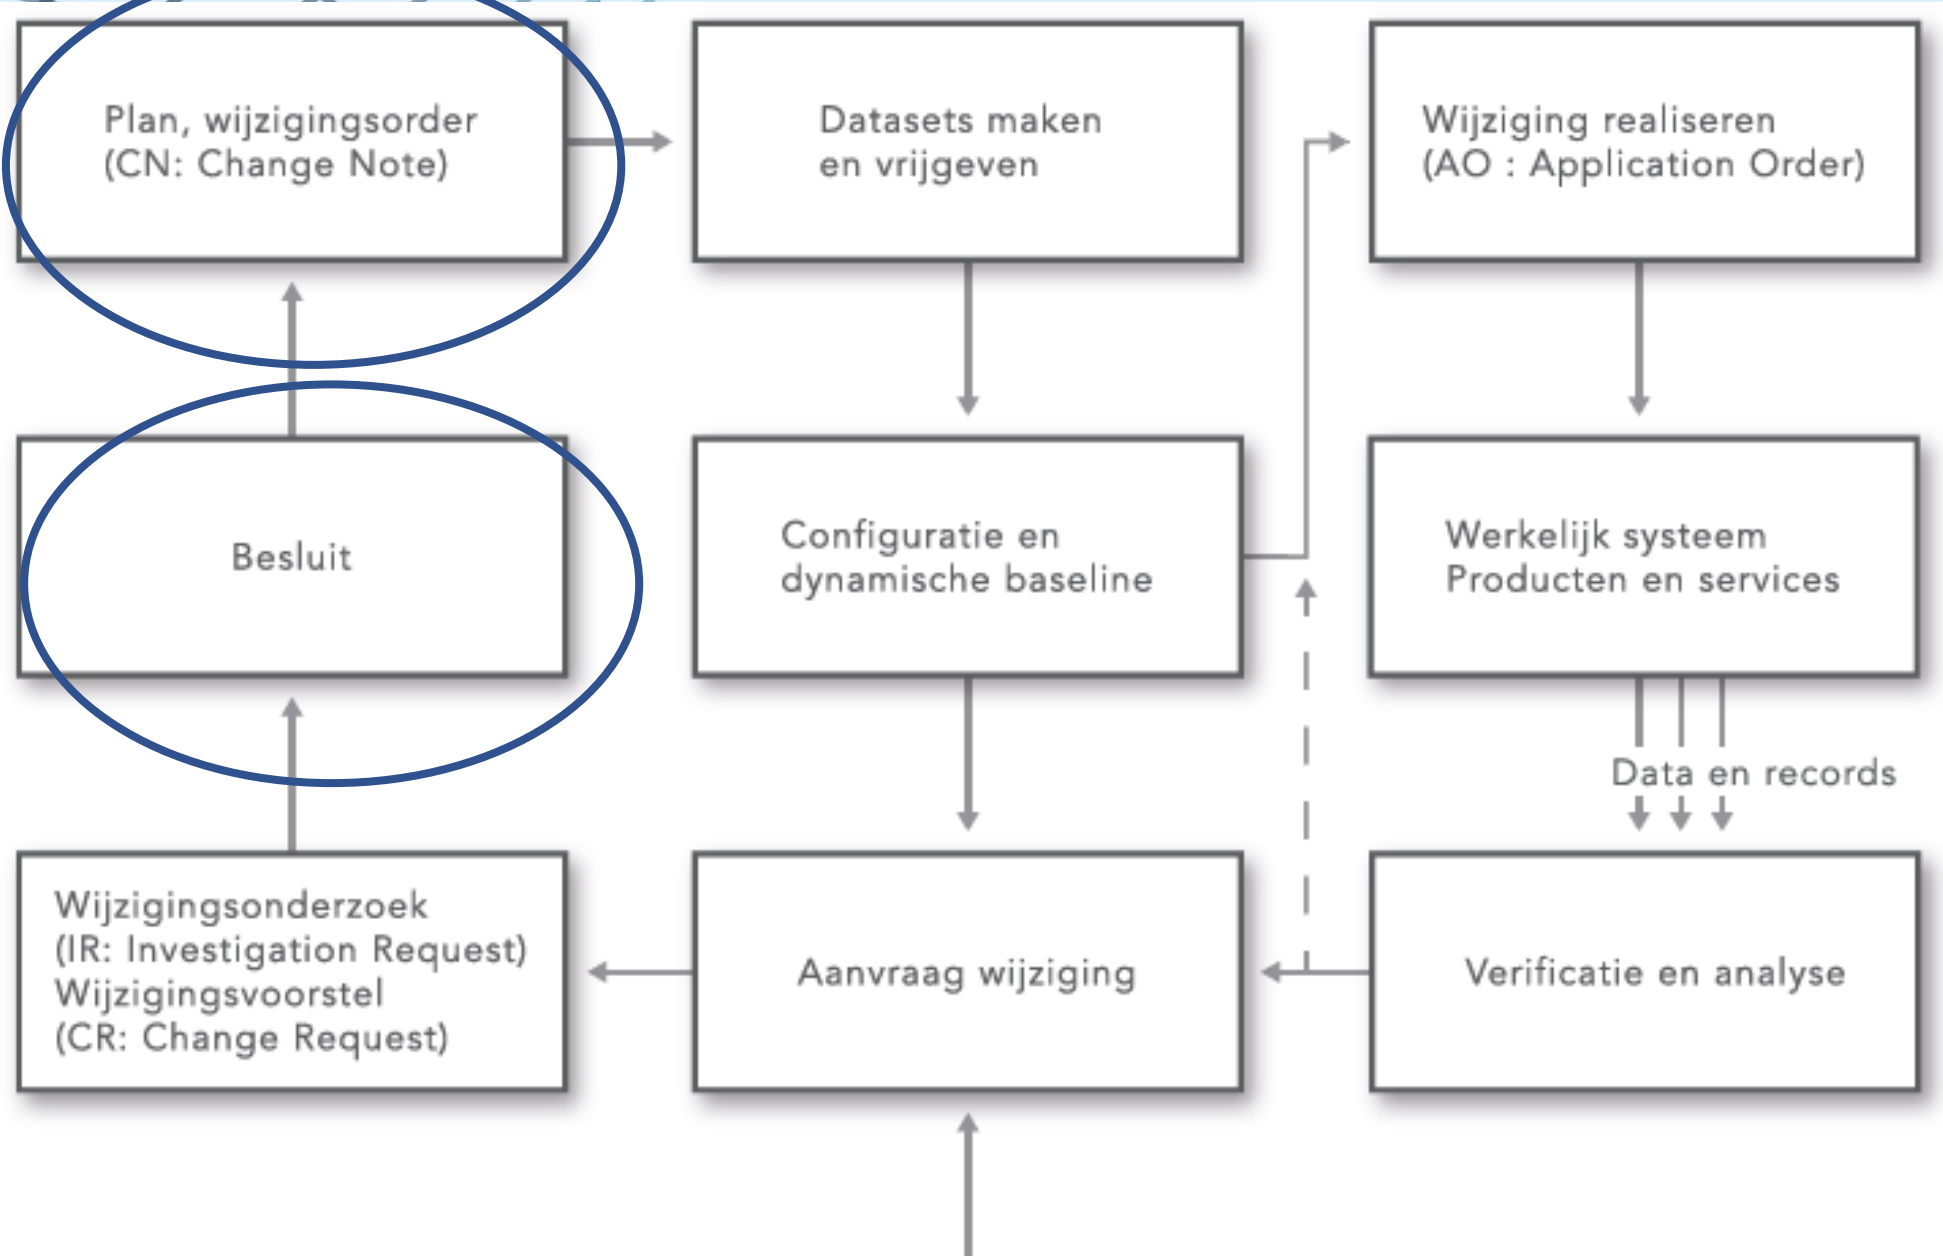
Plan, wijzigingsorder
(CN: Change Note)

Datasets maken
en vrijgeven

Wijziging realiseren
(AO : Application Order)

Besluit

Configuratie en
dynamische baseline

Werkelijk systeem
Producten en services

Data en records

Wijzigingsonderzoek
(IR: Investigation Request)
Wijzigingsvoorstel
(CR: Change Request)

Aanvraag wijziging

Verificatie en analyse